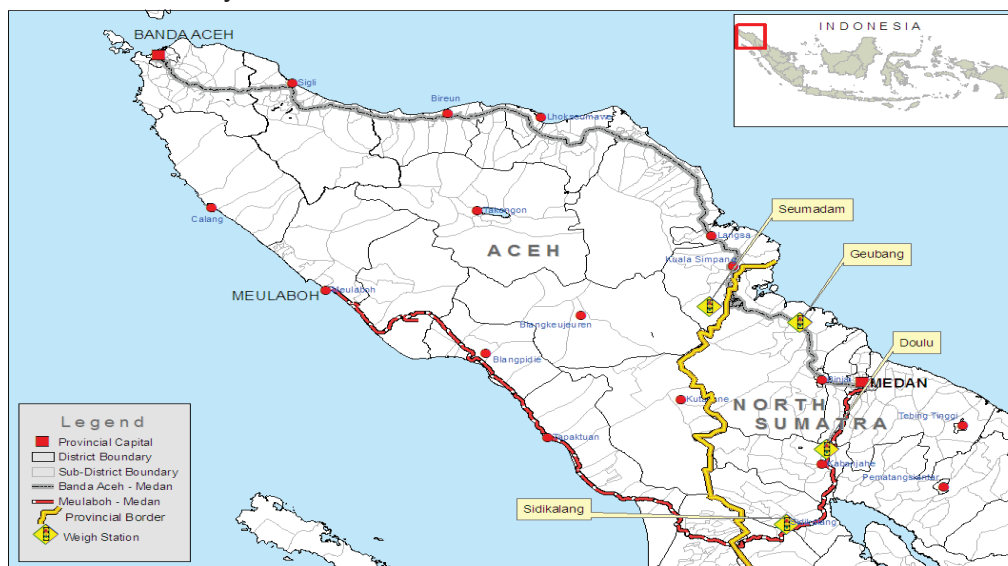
BANDA ACEH
Sigli
Bireun
Lhokseumawe
INDONESIA
Calang
Takengon
ACEH
Seumadam
Langsa
Kuala Simpang
Geubang
MEULABOH
Meulaboh
Blangkeujeuren
Blangpidie
Doulu
Binjai
MEDAN
Kutacane
NORTH SUMATRA
Tebing Tinggi
Tapaktuan
Kabanjahe
Pematangsiantar
Sidikalang
Sidikalang
Legend
Provincial Capital
District Boundary
Sub-District Boundary
Banda Aceh - Medan
Meulaboh - Medan
Provincial Border
Weigh Station